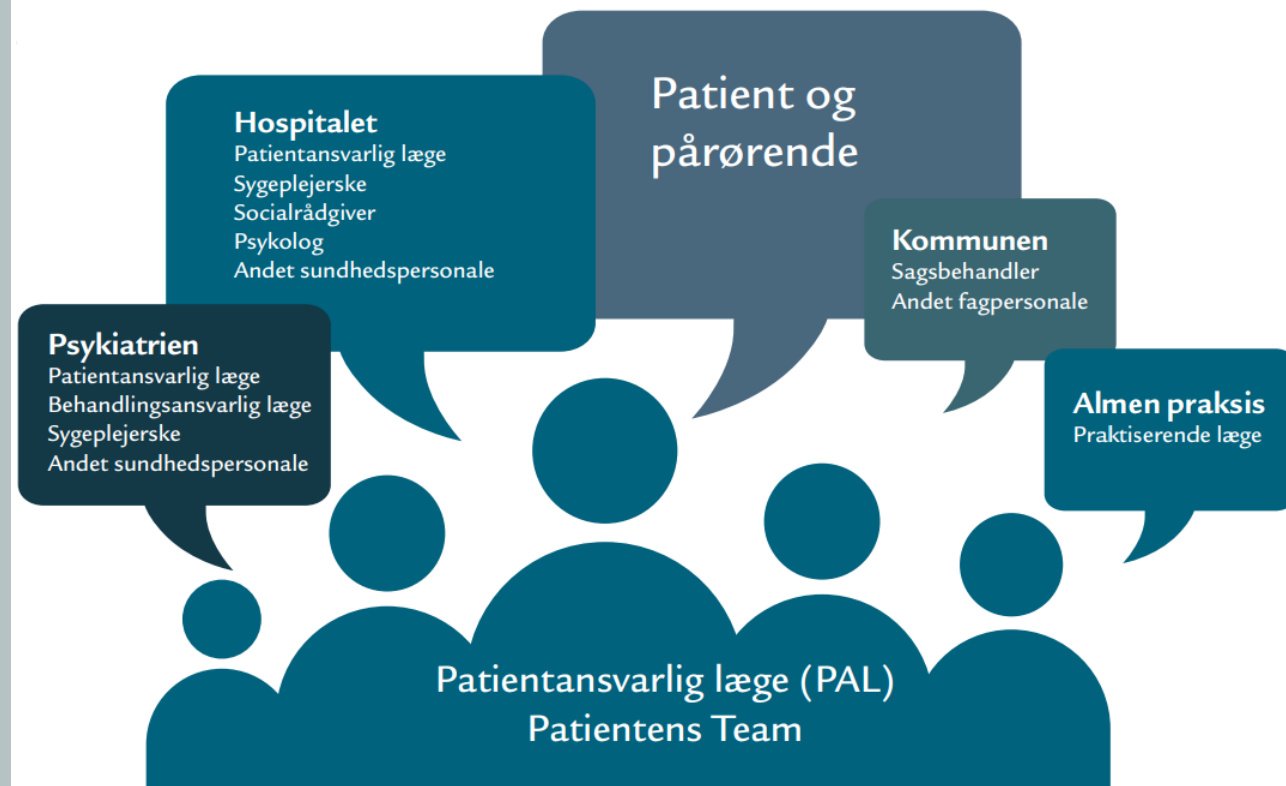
Patient og pårørende

Hospitalet
Patientansvarlig læge
Sygeplejerske
Socialrådgiver
Psykolog
Andet sundhedspersonale

Kommunen
Sagsbehandler
Andet fagpersonale

Psykiatrien
Patientansvarlig læge
Behandlingsansvarlig læge
Sygeplejerske
Andet sundhedspersonale

Almen praksis
Praktiserende læge

Patientansvarlig læge (PAL)
Patientens Team